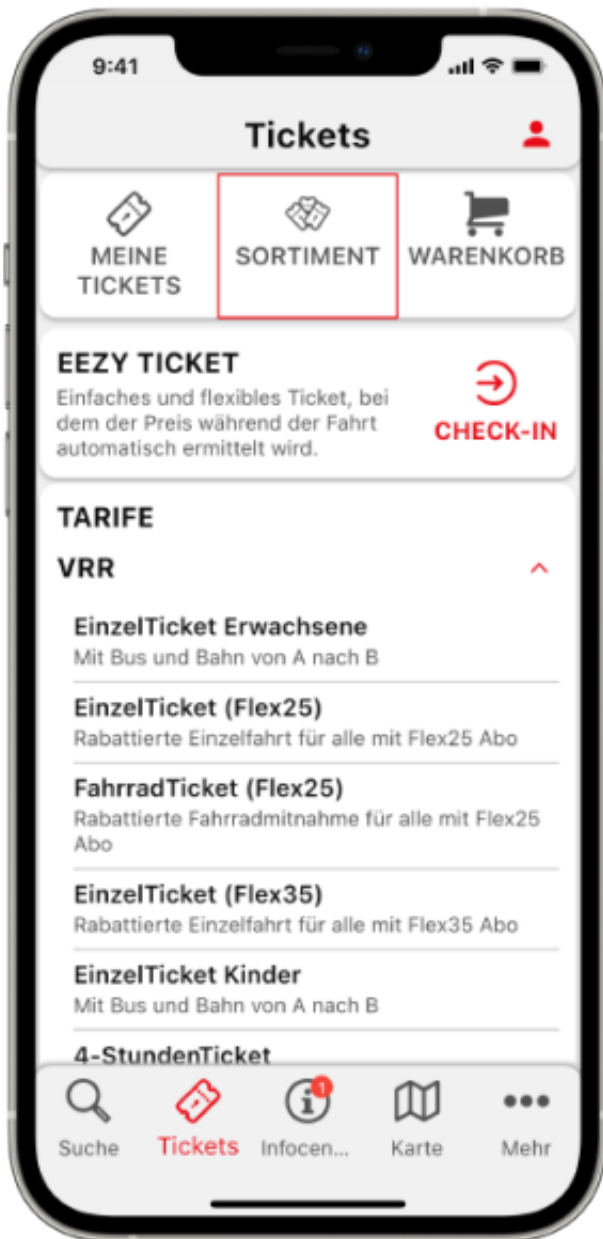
9:41

Tickets

MEINE TICKETS

SORTIMENT

WARENKORB

EEZY TICKET
Einfaches und flexibles Ticket, bei dem der Preis während der Fahrt automatisch ermittelt wird.

CHECK-IN

TARIFE

VRR

EinzelTicket Erwachsene
Mit Bus und Bahn von A nach B

EinzelTicket (Flex25)
Rabattierte Einzelfahrt für alle mit Flex25 Abo

FahrradTicket (Flex25)
Rabattierte Fahrradmitnahme für alle mit Flex25 Abo

EinzelTicket (Flex35)
Rabattierte Einzelfahrt für alle mit Flex35 Abo

EinzelTicket Kinder
Mit Bus und Bahn von A nach B

4-StundenTicket

Suche

Tickets

1

Infocen...

Karte

Mehr